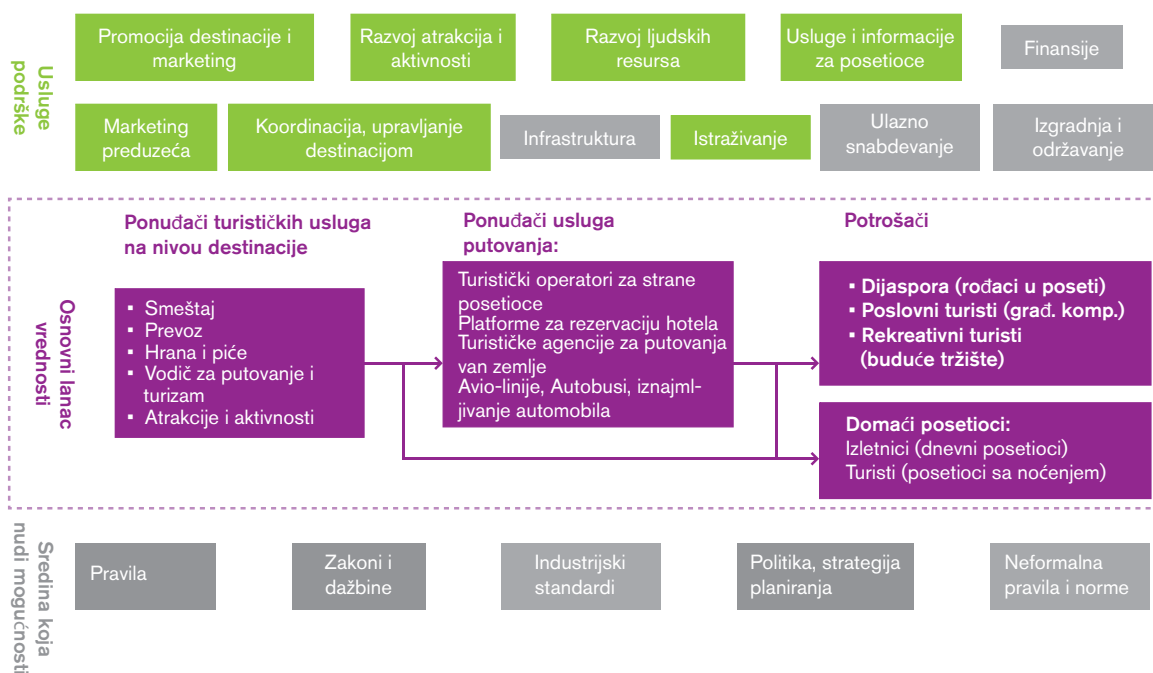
Usluge podrške

Promocija destinacije i marketing

Razvoj atrakcija i aktivnosti

Razvoj ljudskih resursa

Usluge i informacije za posetioce

Finansije

Marketing preduzeća

Koordinacija, upravljanje destinacijom

Infrastruktura

Istraživanje

Ulazno snabdevanje

Izgradnja i održavanje

Osnovni lanac vrednosti

Ponuđači turističkih usluga na nivou destinacije

▪ Smeštaj
▪ Prevoz
▪ Hrana i piće
▪ Vodič za putovanje i turizam
▪ Atrakcije i aktivnosti

Ponuđači usluga putovanja:

Turistički operatori za strane posetioce
Platforme za rezervaciju hotela
Turističke agencije za putovanja van zemlje
Avio-linije, Autobusi, iznajmljivanje automobila

Potrošači

▪ Dijaspora (rođaci u poseti)
▪ Poslovni turisti (građ. komp.)
▪ Rekreativni turisti (buduće tržište)

Domaći posetioci:
Izletnici (dnevni posetioci)
Turisti (posetioci sa noćenjem)

Sredina koja nudi mogućnosti

Pravila

Zakoni i dažbine

Industrijski standardi

Politika, strategija planiranja

Neformalna pravila i norme